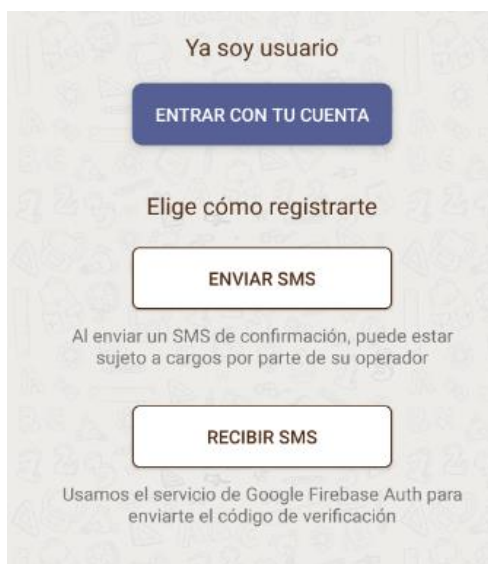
Ya soy usuario

ENTRAR CON TU CUENTA

Elige cómo registrarte

ENVIAR SMS

Al enviar un SMS de confirmación, puede estar sujeto a cargos por parte de su operador

RECIBIR SMS

Usamos el servicio de Google Firebase Auth para enviarte el código de verificación